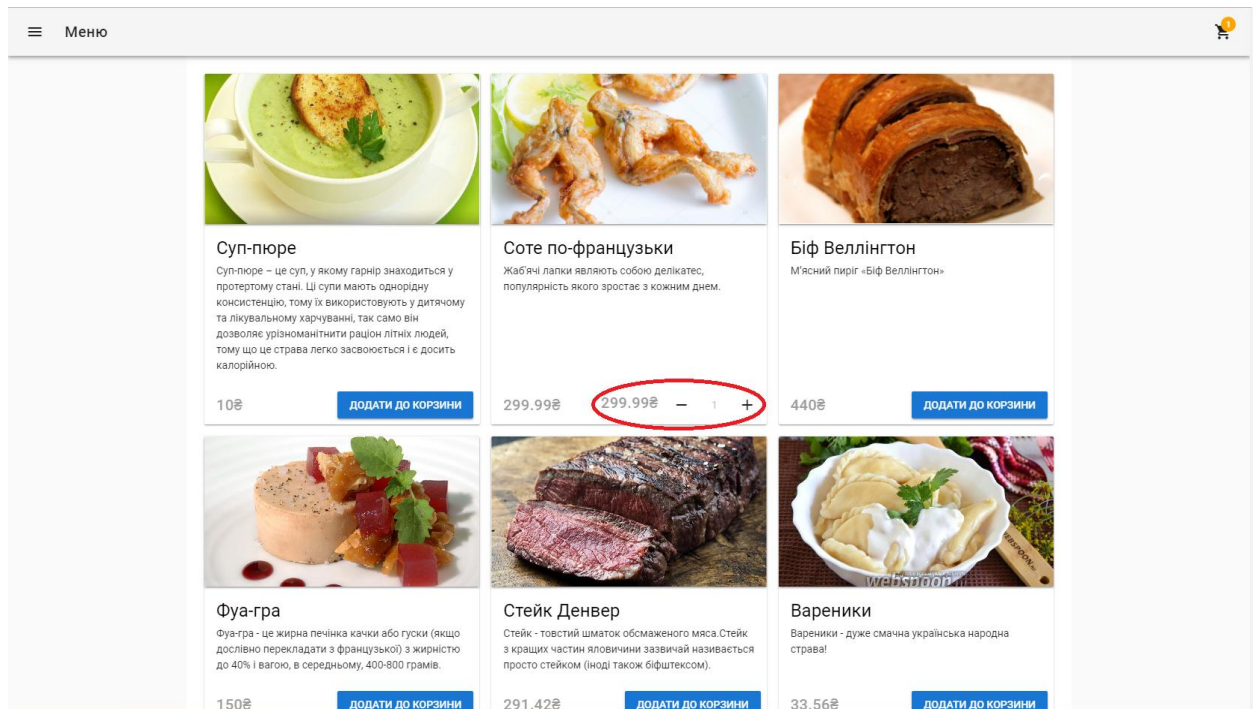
Меню

1

Суп-пюре
Суп-пюре – це суп, у якому гарнір знаходиться у протертому стані. Ці супи мають однорідну консистенцію, тому їх використовують у дитячому та лікувальному харчуванні, так само він дозволяє урізноманітнити раціон літніх людей, тому що це страва легко засвоюється і є досить калорійною.

10₴ ДОДАТИ ДО КОРЗИНИ

Соте по-французьки
Жаб'ячі лапки являють собою делікатес, популярність якого зростає з кожним днем.

299.99₴ 299.99₴ – 1 +

Біф Веллінгтон
М'ясний пиріг «Біф Веллінгтон»

440₴ ДОДАТИ ДО КОРЗИНИ

Фуа-гра
Фуа-гра - це жирна печінка качки або гуски (якщо дослівно перекладати з французької) з жирністю до 40% і вагою, в середньому, 400-800 грамів.

150₴ ДОДАТИ ДО КОРЗИНИ

Стейк Денвер
Стейк - товстий шматок обсмаженого мяса.Стейк з кращих частин яловичини зазвичай називається просто стейком (іноді також біфштексом).

291.42₴ ДОДАТИ ДО КОРЗИНИ

Вареники
Вареники - дуже смачна українська народна страва!

33.56₴ ДОДАТИ ДО КОРЗИНИ

webspoon